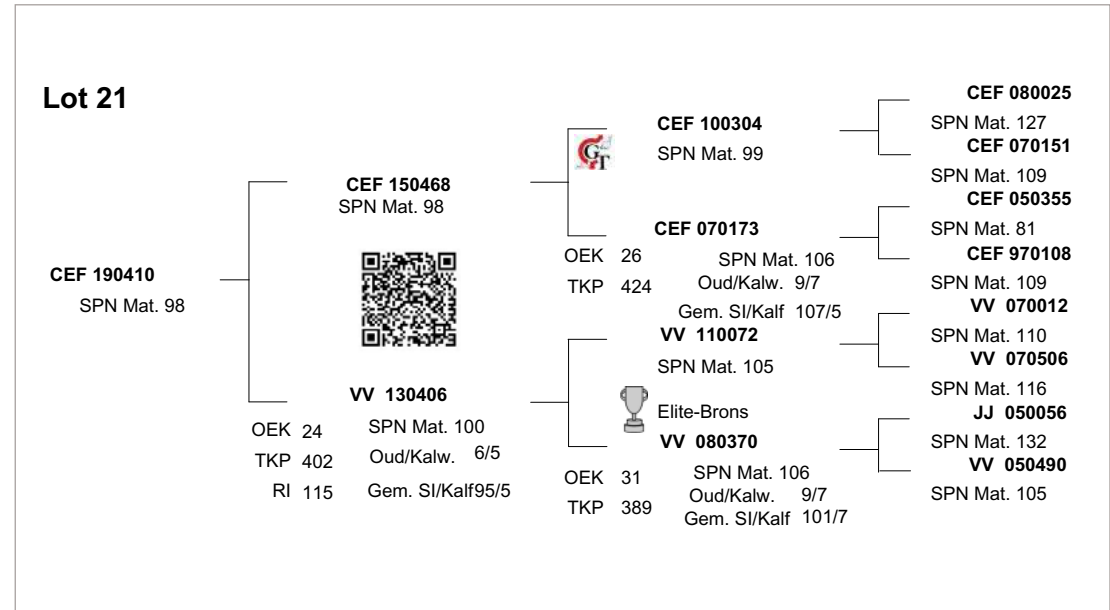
Lot 21

CEF 190410
SPN Mat. 98

CEF 150468
SPN Mat. 98

VV 130406
OEK 24 SPN Mat. 100
TKP 402 Oud/Kalw. 6/5
RI 115 Gem. SI/Kalf95/5

CEF 100304
SPN Mat. 99

CEF 070173
OEK 26 SPN Mat. 106
TKP 424 Oud/Kalw. 9/7
Gem. SI/Kalf 107/5

VV 110072
SPN Mat. 105

Elite-Brons
VV 080370
OEK 31 SPN Mat. 106
TKP 389 Oud/Kalw. 9/7
Gem. SI/Kalf 101/7

CEF 080025
SPN Mat. 127
CEF 070151
SPN Mat. 109
CEF 050355
SPN Mat. 81
CEF 970108
SPN Mat. 109
VV 070012
SPN Mat. 110
VV 070506
SPN Mat. 116
JJ 050056
SPN Mat. 132
VV 050490
SPN Mat. 105